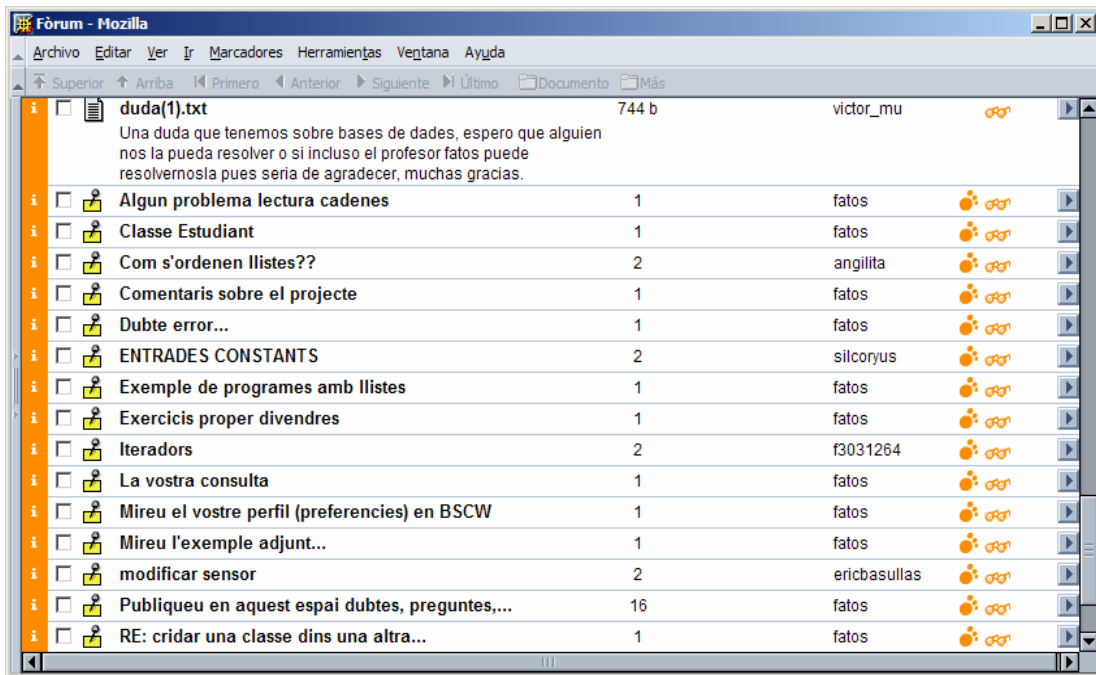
Fòrum - Mozilla

Archivo Editar Ver Ir Marcadores Herramientas Ventana Ayuda

Superior Arriba Primero Anterior Siguiente Último Documento Más

| | | |
|---|---|---|
| duda(1).txt<br>Una duda que tenemos sobre bases de dades, espero que alguien nos la pueda resolver o si incluso el profesor fatos puede resolvernosla pues seria de agradecer, muchas gracias. | 744 b | victor_mu |
| Algun problema lectura cadenes | 1 | fatos |
| Classe Estudiant | 1 | fatos |
| Com s'ordenen llistes?? | 2 | angilita |
| Comentaris sobre el projecte | 1 | fatos |
| Dubte error... | 1 | fatos |
| ENTRADES CONSTANTS | 2 | silcoryus |
| Exemple de programes amb llistes | 1 | fatos |
| Exercicis proper divendres | 1 | fatos |
| Iteradors | 2 | f3031264 |
| La vostra consulta | 1 | fatos |
| Mireu el vostre perfil (preferencies) en BSCW | 1 | fatos |
| Mireu l'exemple adjunt... | 1 | fatos |
| modificar sensor | 2 | ericbasullas |
| Publiqueu en aquest espai dubtes, preguntes,... | 16 | fatos |
| RE: cridar una classe dins una altra... | 1 | fatos |